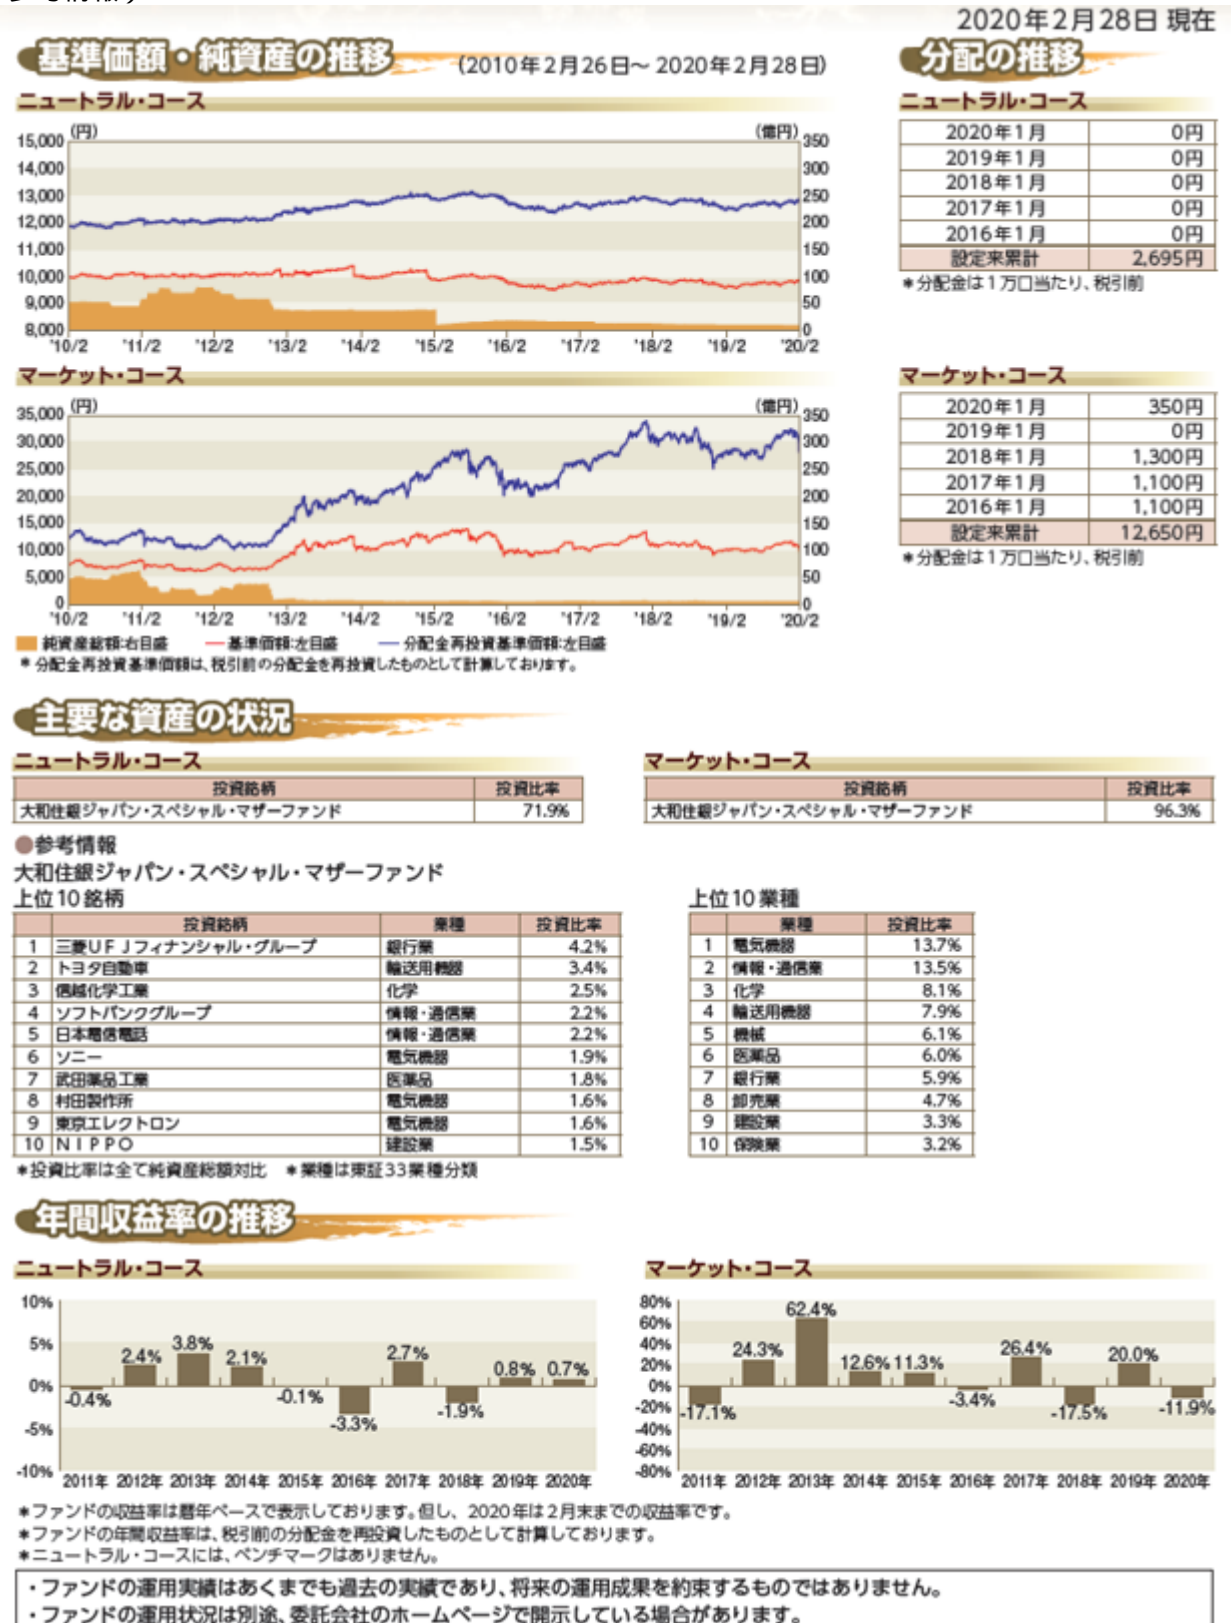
2020年2月28日 現在

基準価額・純資産の推移 (2010年2月26日～2020年2月28日)

ニュートラル・コース

(円) (億円)
15,000 14,000 13,000 12,000 11,000 10,000 9,000 8,000
350 300 250 200 150 100 50 0
'10/2 '11/2 '12/2 '13/2 '14/2 '15/2 '16/2 '17/2 '18/2 '19/2 '20/2

マーケット・コース

(円) (億円)
35,000 30,000 25,000 20,000 15,000 10,000 5,000 0
350 300 250 200 150 100 50 0
'10/2 '11/2 '12/2 '13/2 '14/2 '15/2 '16/2 '17/2 '18/2 '19/2 '20/2

純資産総額:右目盛 ―基準価額:左目盛 ―分配金再投資基準価額:左目盛
＊分配金再投資基準価額は、税引前の分配金を再投資したものとして計算しております。

分配の推移

ニュートラル・コース

| | |
|---|---|
| 2020年1月 | 0円 |
| 2019年1月 | 0円 |
| 2018年1月 | 0円 |
| 2017年1月 | 0円 |
| 2016年1月 | 0円 |
| 設定来累計 | 2,695円 |

＊分配金は1万口当たり、税引前

マーケット・コース

| | |
|---|---|
| 2020年1月 | 350円 |
| 2019年1月 | 0円 |
| 2018年1月 | 1,300円 |
| 2017年1月 | 1,100円 |
| 2016年1月 | 1,100円 |
| 設定来累計 | 12,650円 |

＊分配金は1万口当たり、税引前

主要な資産の状況

ニュートラル・コース

| 投資銘柄 | 投資比率 |
|---|---|
| 大和住銀ジャパン・スペシャル・マザーファンド | 71.9% |

マーケット・コース

| 投資銘柄 | 投資比率 |
|---|---|
| 大和住銀ジャパン・スペシャル・マザーファンド | 96.3% |

●参考情報
大和住銀ジャパン・スペシャル・マザーファンド
上位10銘柄

| | 投資銘柄 | 業種 | 投資比率 |
|---|---|---|---|
| 1 | 三菱UFJフィナンシャル・グループ | 銀行業 | 4.2% |
| 2 | トヨタ自動車 | 輸送用機器 | 3.4% |
| 3 | 信越化学工業 | 化学 | 2.5% |
| 4 | ソフトバンクグループ | 情報・通信業 | 2.2% |
| 5 | 日本電信電話 | 情報・通信業 | 2.2% |
| 6 | ソニー | 電気機器 | 1.9% |
| 7 | 武田薬品工業 | 医薬品 | 1.8% |
| 8 | 村田製作所 | 電気機器 | 1.6% |
| 9 | 東京エレクトロン | 電気機器 | 1.6% |
| 10 | NIPPO | 建設業 | 1.5% |

＊投資比率は全て純資産総額対比 ＊業種は東証33業種分類

上位10業種

| | 業種 | 投資比率 |
|---|---|---|
| 1 | 電気機器 | 13.7% |
| 2 | 情報・通信業 | 13.5% |
| 3 | 化学 | 8.1% |
| 4 | 輸送用機器 | 7.9% |
| 5 | 機械 | 6.1% |
| 6 | 医薬品 | 6.0% |
| 7 | 銀行業 | 5.9% |
| 8 | 卸売業 | 4.7% |
| 9 | 建設業 | 3.3% |
| 10 | 保険業 | 3.2% |

年間収益率の推移

ニュートラル・コース

10% 5% 0% -5% -10%
-0.4% 2.4% 3.8% 2.1% -0.1% -3.3% 2.7% -1.9% 0.8% 0.7%
2011年 2012年 2013年 2014年 2015年 2016年 2017年 2018年 2019年 2020年

マーケット・コース

80% 60% 40% 20% 0% -20% -40% -60% -80%
-17.1% 24.3% 62.4% 12.6% 11.3% -3.4% 26.4% -17.5% 20.0% -11.9%
2011年 2012年 2013年 2014年 2015年 2016年 2017年 2018年 2019年 2020年

＊ファンドの収益率は暦年ベースで表示しております。但し、2020年は2月末までの収益率です。
＊ファンドの年間収益率は、税引前の分配金を再投資したものとして計算しております。
＊ニュートラル・コースには、ベンチマークはありません。

・ファンドの運用実績はあくまでも過去の実績であり、将来の運用成果を約束するものではありません。
・ファンドの運用状況は別途、委託会社のホームページで開示している場合があります。